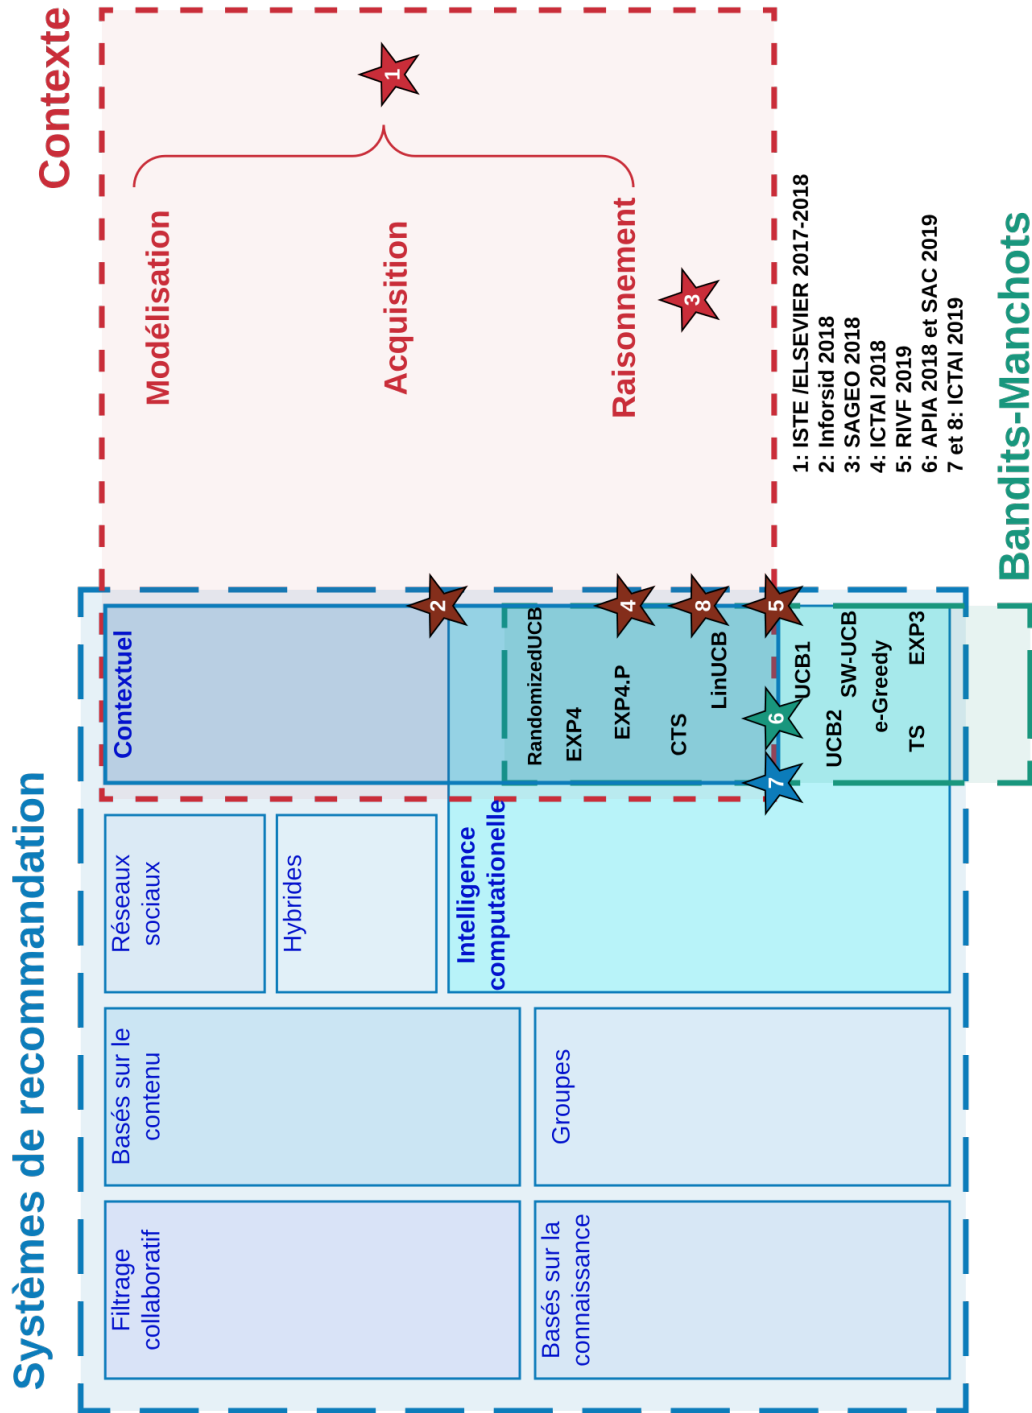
Contexte

1

Modélisation

Acquisition

Raisonnement

3

1: ISTE /ELSEVIER 2017-2018
2: Inforsid 2018
3: SAGEO 2018
4: ICTAI 2018
5: RIVF 2019
6: APIA 2018 et SAC 2019
7 et 8: ICTAI 2019

Bandits-Manchots

Systèmes de recommandation

2

4

8

5

Contextuel

RandomizedUCB

EXP4

EXP4.P

CTS

LinUCB

UCB1

UCB2

SW-UCB

e-Greedy

TS

EXP3

6

7

Réseaux sociaux

Hybrides

Intelligence computationelle

Basés sur le contenu

Groupes

Filtrage collaboratif

Basés sur la connaissance